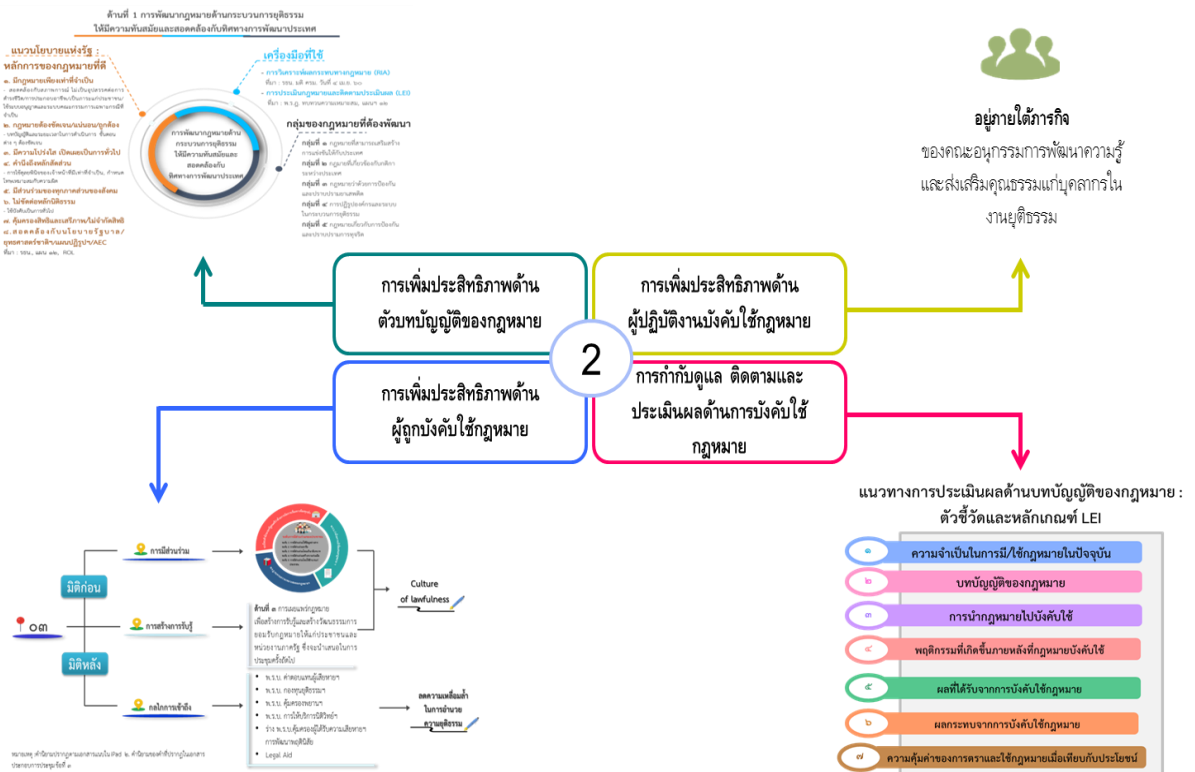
ด้านที่ 1 การพัฒนากฎหมายด้านกระบวนการยุติธรรม ให้มีความทันสมัยและสอดคล้องกับทิศทางการพัฒนาประเทศ

แนวนโยบายแห่งรัฐ : หลักการของกฎหมายที่ดี

๑. มีกฎหมายเพียงเท่าที่จำเป็น
๒. กฎหมายต้องชัดเจนแน่นอนถูกต้อง
๓. มีความโปร่งใส เปิดเผยเป็นการทั่วไป
๔. คำนึงถึงหลักสัดส่วน
๕. มีส่วนร่วมของทุกภาคส่วนของสังคม
๖. ไม่ขัดต่อหลักนิติธรรม
๗. คุ้มครองสิทธิและเสรีภาพ/ไม่จำกัดสิทธิ
๘. สอดคล้องกับนโยบายรัฐบาล/ยุทธศาสตร์ชาติ/แผนปฏิรูป/AEC

เครื่องมือที่ใช้
- การวิเคราะห์ผลกระทบทางกฎหมาย (RIA)
- การประเมินกฎหมายและติดตามประเมินผล (LEI)

การพัฒนากฎหมายด้านกระบวนการยุติธรรมให้มีความทันสมัยและสอดคล้องกับทิศทางการพัฒนาประเทศ

กลุ่มของกฎหมายที่ต้องพัฒนา
กลุ่มที่ ๑
กลุ่มที่ ๒
กลุ่มที่ ๓
กลุ่มที่ ๔
กลุ่มที่ ๕

อยู่ภายใต้ภารกิจ
ของคณะอนุกรรมการพัฒนาความรู้และส่งเสริมคุณธรรมแก่บุคลากรในงานยุติธรรม

การเพิ่มประสิทธิภาพด้านตัวบทบัญญัติของกฎหมาย

การเพิ่มประสิทธิภาพด้านผู้ปฏิบัติงานบังคับใช้กฎหมาย

2

การเพิ่มประสิทธิภาพด้านผู้ถูกบังคับใช้กฎหมาย

การกำกับดูแล ติดตามและประเมินผลด้านการบังคับใช้กฎหมาย

มิติก่อน
การมีส่วนร่วม
การสร้างการรับรู้
มิติหลัง
กลไกการเข้าถึง

Culture of lawfulness

ด้านที่ ๓ การเผยแพร่กฎหมาย เพื่อสร้างการรับรู้และสร้างวัฒนธรรมการยอมรับกฎหมายให้แก่ประชาชนและหน่วยงานภาครัฐ ซึ่งจะนำเสนอในการประชุมครั้งถัดไป

- พ.ร.บ. ค่าตอบแทนผู้เสียหายฯ
- พ.ร.บ. กองทุนยุติธรรมฯ
- พ.ร.บ. คุ้มครองพยานฯ
- พ.ร.บ. การไกล่เกลี่ยข้อพิพาทฯ
- ร่าง พ.ร.บ.คุ้มครองผู้ได้รับความเสียหายฯ
- Legal Aid

ลดความเหลื่อมล้ำในการอำนวยความยุติธรรม

แนวทางการประเมินผลด้านบทบัญญัติของกฎหมาย : ตัวชี้วัดและหลักเกณฑ์ LEI

๑ ความจำเป็นในการมี/ใช้กฎหมายในปัจจุบัน
๒ บทบัญญัติของกฎหมาย
๓ การนำกฎหมายไปบังคับใช้
๔ พฤติกรรมที่เกิดขึ้นภายหลังที่กฎหมายบังคับใช้
๕ ผลที่ได้รับจากการบังคับใช้กฎหมาย
๖ ผลกระทบจากการบังคับใช้กฎหมาย
๗ ความคุ้มค่าของการตราและใช้กฎหมายเมื่อเทียบกับประโยชน์